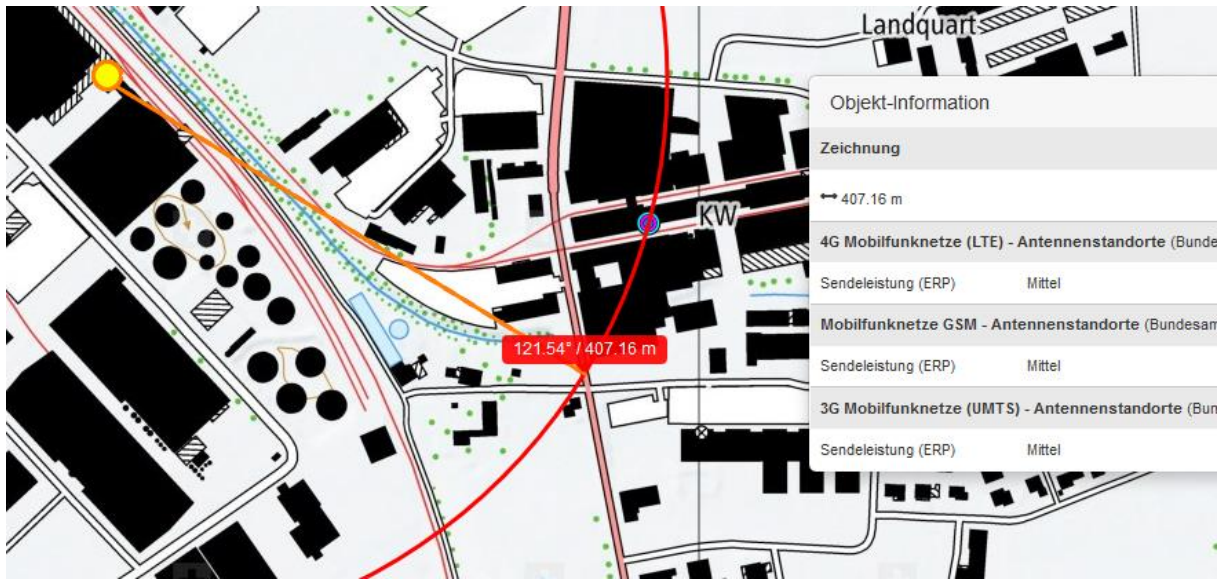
Landquart

KW

121.54° / 407.16 m

Objekt-Information

Zeichnung

⟷ 407.16 m

4G Mobilfunknetze (LTE) - Antennenstandorte (Bunde

Sendeleistung (ERP) Mittel

Mobilfunknetze GSM - Antennenstandorte (Bundesam

Sendeleistung (ERP) Mittel

3G Mobilfunknetze (UMTS) - Antennenstandorte (Bun

Sendeleistung (ERP) Mittel